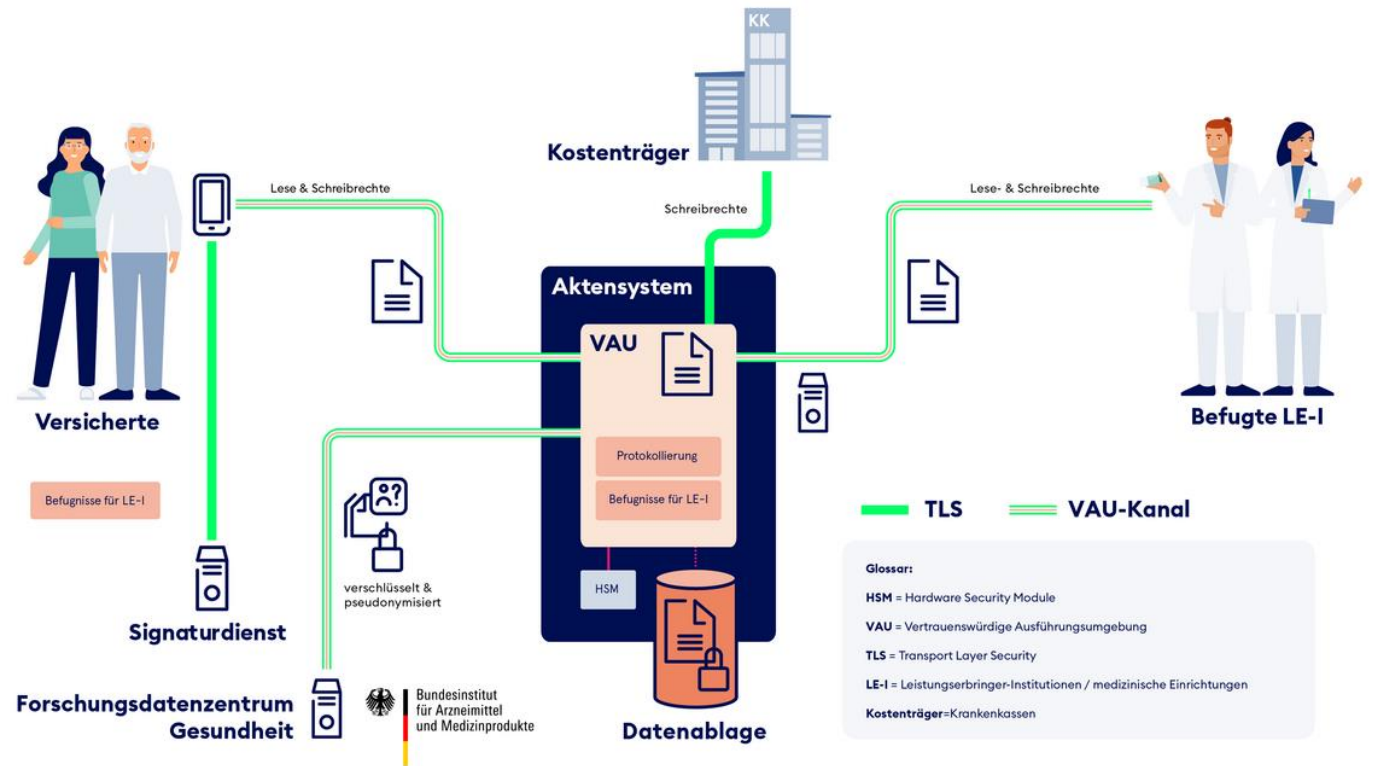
KK

Kostenträger

Schreibrechte

Lese & Schreibrechte

Lese- & Schreibrechte

Versicherte

Befugnisse für LE-I

Aktensystem

VAU

Protokollierung

Befugnisse für LE-I

HSM

Befugte LE-I

TLS

VAU-Kanal

verschlüsselt & pseudonymisiert

Signaturdienst

Forschungsdatenzentrum Gesundheit

Bundesinstitut für Arzneimittel und Medizinprodukte

Datenablage

Glossar:

HSM = Hardware Security Module

VAU = Vertrauenswürdige Ausführungsumgebung

TLS = Transport Layer Security

LE-I = Leistungserbringer-Institutionen / medizinische Einrichtungen

Kostenträger=Krankenkassen